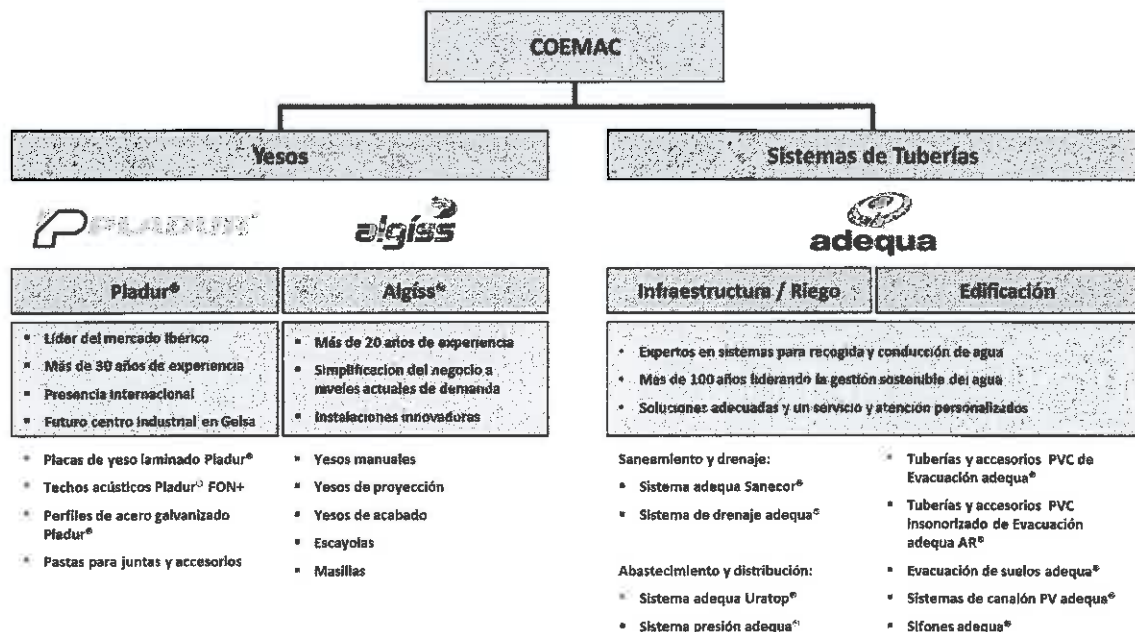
COEMAC

Yesos

Sistemas de Tuberías

PLADUR

algiss

adequa

Pladur®

Algiss®

Infraestructura / Riego

Edificación

- Líder del mercado ibérico
- Más de 30 años de experiencia
- Presencia internacional
- Futuro centro industrial en Gelsa

- Más de 20 años de experiencia
- Simplificacion del negocio a niveles actuales de demanda
- Instalaciones innovadoras

- Expertos en sistemas para recogida y conducción de agua
- Más de 100 años liderando la gestión sostenible del agua
- Soluciones adecuadas y un servicio y atención personalizados

- Placas de yeso laminado Pladur®
- Techos acústicos Pladur® FON+
- Perfiles de acero galvanizado Pladur®
- Pastas para juntas y accesorios

- Yesos manuales
- Yesos de proyección
- Yesos de acabado
- Escayolas
- Masillias

Saneamiento y drenaje:
- Sistema adequa Sanecor®
- Sistema de drenaje adequa®

Abastecimiento y distribución:
- Sistema adequa Uratop®
- Sistema presión adequa®

- Tuberías y accesorios PVC de Evacuación adequa®
- Tuberías y accesorios PVC Insonorizado de Evacuación adequa AR®
- Evacuación de suelos adequa®
- Sistemas de canalón PV adequa®
- Sifones adequa®